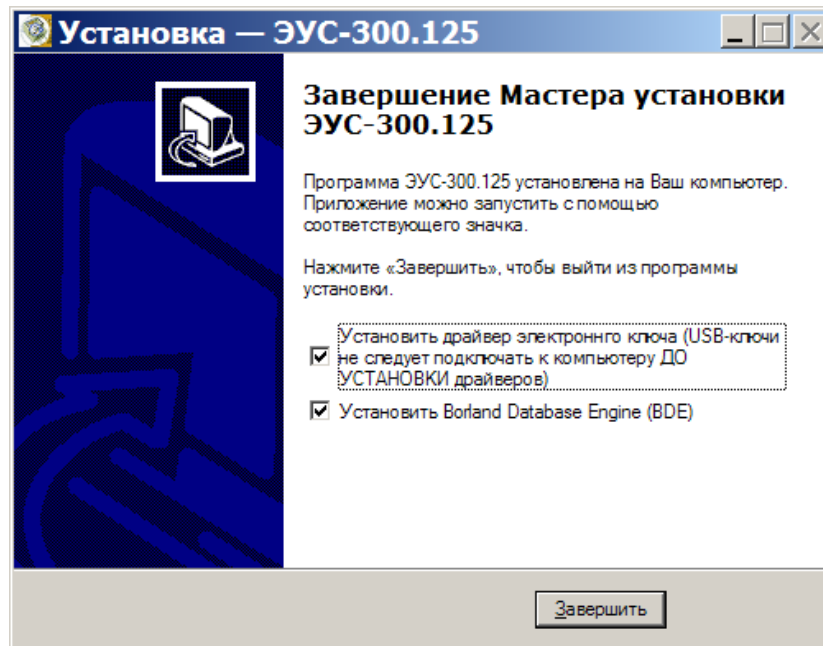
Установка — ЭУС-300.125

Завершение Мастера установки ЭУС-300.125

Программа ЭУС-300.125 установлена на Ваш компьютер. Приложение можно запустить с помощью соответствующего значка.

Нажмите «Завершить», чтобы выйти из программы установки.

Установить драйвер электроннго ключа (USB-ключи не следует подключать к компьютеру ДО УСТАНОВКИ драйверов)

Установить Borland Database Engine (BDE)

Завершить